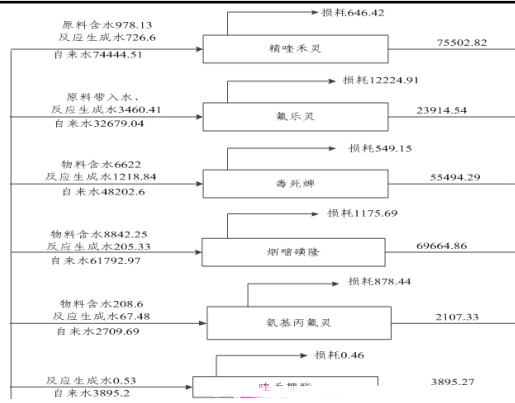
原料含水978.13
反应生成水726.6
自来水74444.51

损耗646.42

精喹禾灵

75502.82

原料带入水，
反应生成水3460.41
自来水32679.04

损耗12224.91

氟乐灵

23914.54

物料含水6622
反应生成水1218.84
自来水48202.6

损耗549.15

毒死蜱

55494.29

物料含水8842.25
反应生成水205.33
自来水61792.97

损耗1175.69

烟嘧磺隆

69664.86

物料含水208.6
反应生成水67.48
自来水2709.69

损耗878.44

氨基丙氟灵

2107.33

反应生成水0.53
自来水3895.2

损耗0.46

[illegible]

3895.27